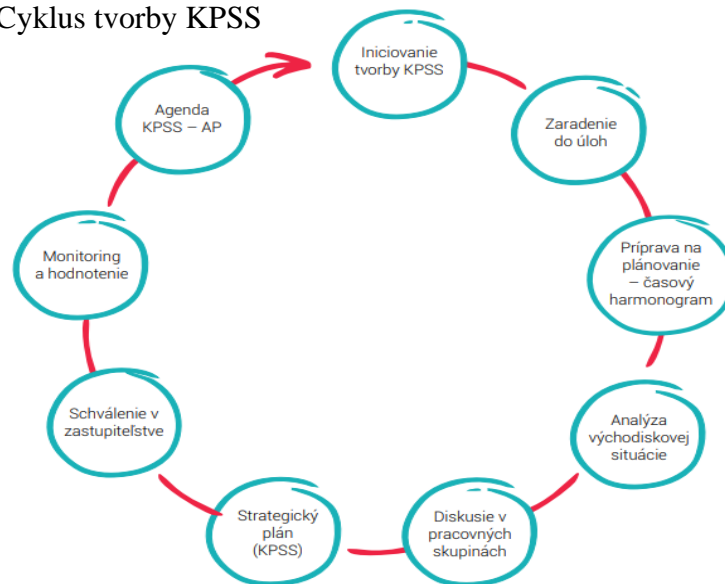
Cyklus tvorby KPSS

Iniciovanie tvorby KPSS

Zaradenie do úloh

Príprava na plánovanie – časový harmonogram

Analýza východiskovej situácie

Diskusie v pracovných skupinách

Strategický plán (KPSS)

Schválenie v zastupiteľstve

Monitoring a hodnotenie

Agenda KPSS – AP